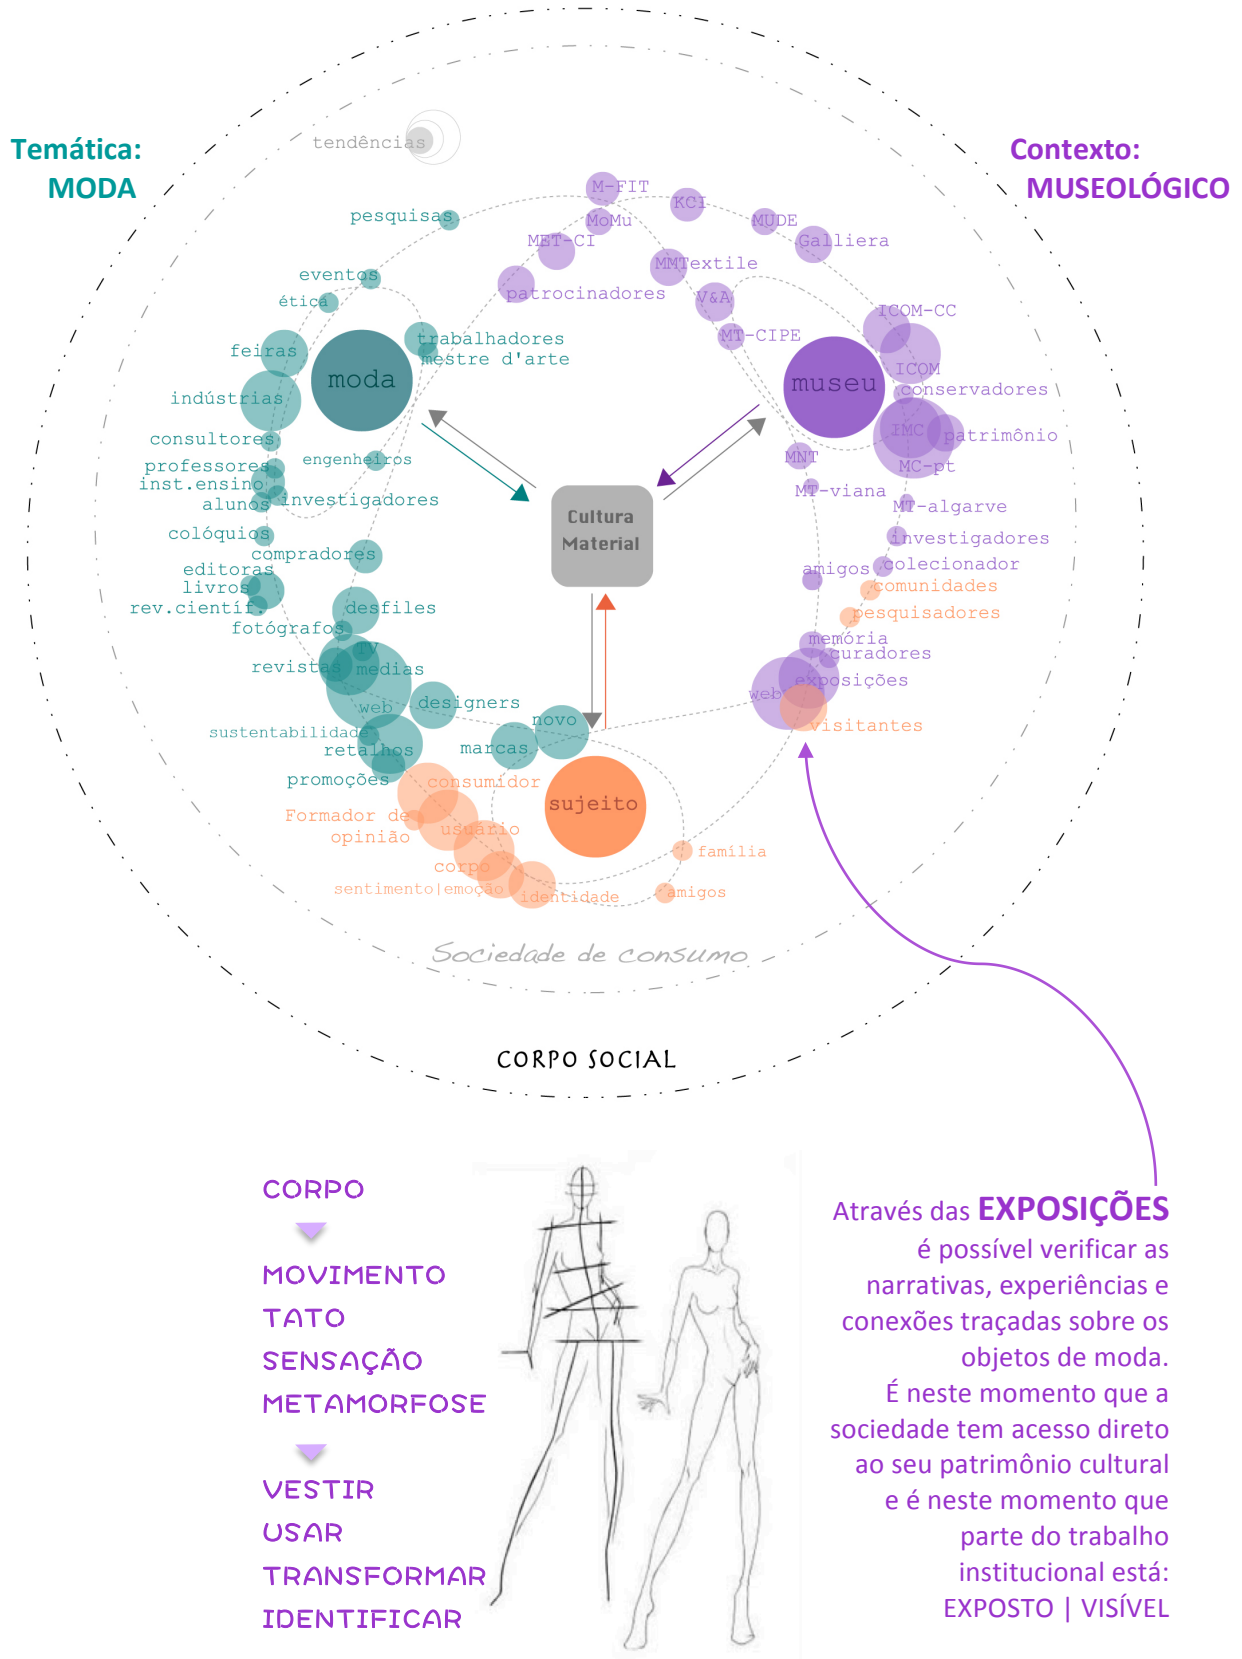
Temática: MODA

Contexto: MUSEOLÓGICO

tendências

pesquisas
eventos
ética
feiras
moda
trabalhadores
mestre d'arte
indústrias
consultores
engenheiros
professores
inst.ensino
alunos
investigadores
colóquios
compradores
editoras
livros
rev.científ.
desfiles
fotógrafos
tv
revistas
medias
web
designers
sustentabilidade
novo
retalhos
marcas
promoções
consumidor
sujeito
Formador de opinião
usuário
corpo
sentimento|emoção
identidade
família
amigos

M-FIT
MoMu
KCI
MUDE
MET-CI
Galliera
MMTextile
patrocinadores
V&A
ICOM-CC
MT-CIPE
museu
ICOM
conservadores
IMC
patrimônio
MNT
MC-pt
MT-viana
MT-algarve
investigadores
amigos
colecionador
comunidades
pesquisadores
memória
curadores
web
exposições
visitantes

Cultura Material

Sociedade de consumo

CORPO SOCIAL

CORPO

MOVIMENTO
TATO
SENSAÇÃO
METAMORFOSE

VESTIR
USAR
TRANSFORMAR
IDENTIFICAR

Através das EXPOSIÇÕES é possível verificar as narrativas, experiências e conexões traçadas sobre os objetos de moda. É neste momento que a sociedade tem acesso direto ao seu patrimônio cultural e é neste momento que parte do trabalho institucional está: EXPOSTO | VISÍVEL